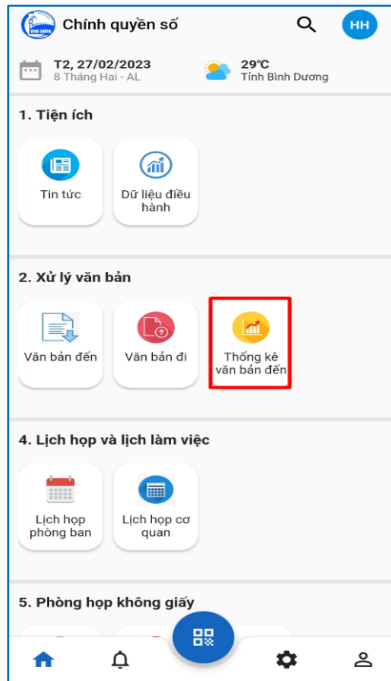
Chính quyền số

HH

T2, 27/02/2023
8 Tháng Hai - AL

29°C
Tỉnh Bình Dương

1. Tiện ích

Tin tức

Dữ liệu điều hành

2. Xử lý văn bản

Văn bản đến

Văn bản đi

Thống kê văn bản đến

4. Lịch họp và lịch làm việc

Lịch họp phòng ban

Lịch họp cơ quan

5. Phòng họp không giấy